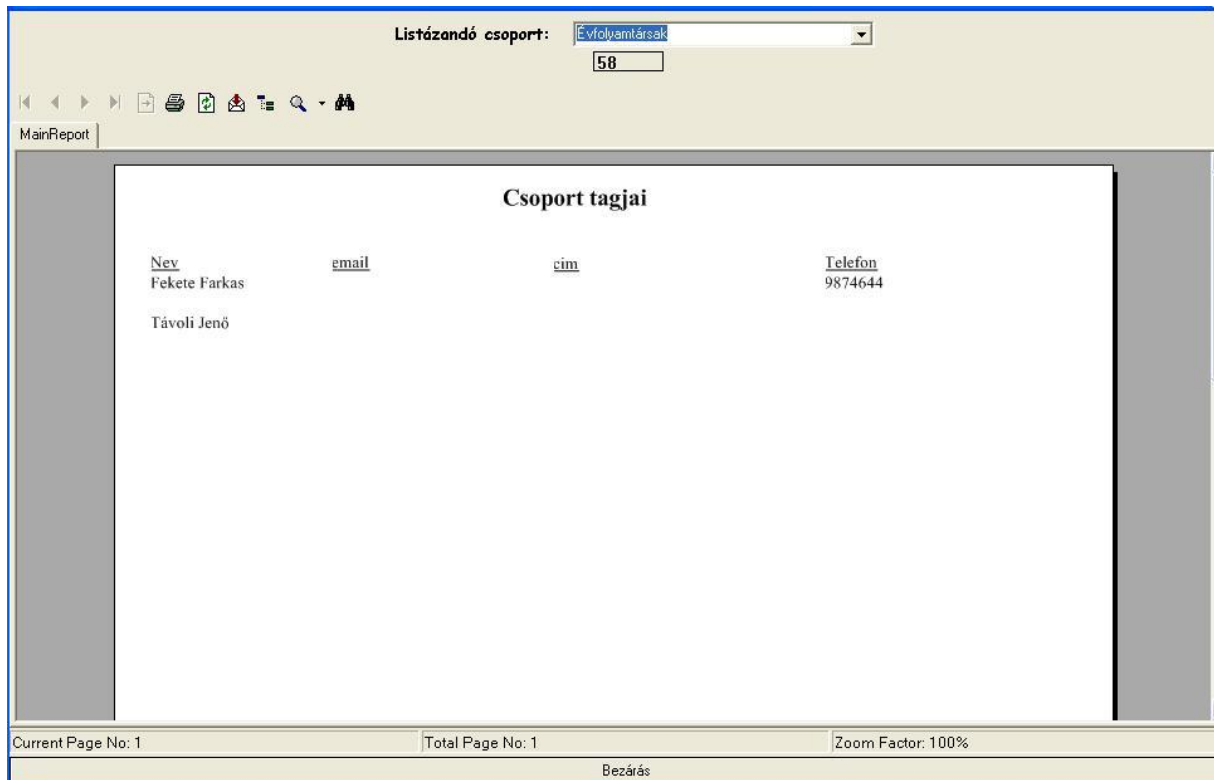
Listázandó csoport: Évfolyamtársak

58

MainReport

Csoport tagjai

| Nev | email | cim | Telefon |
|---|---|---|---|
| Fekete Farkas | | | 9874644 |
| Távoli Jenő | | | |

Current Page No: 1
Total Page No: 1
Zoom Factor: 100%

Bezárás